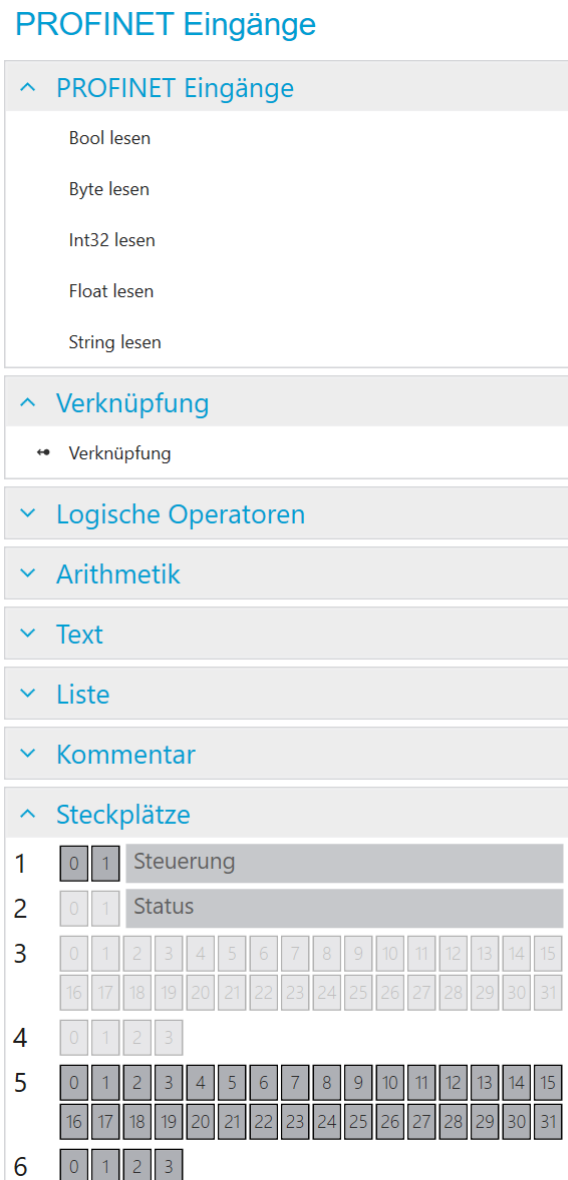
PROFINET Eingänge

^ PROFINET Eingänge

Bool lesen

Byte lesen

Int32 lesen

Float lesen

String lesen

^ Verknüpfung

Verknüpfung

˅ Logische Operatoren

˅ Arithmetik

˅ Text

˅ Liste

˅ Kommentar

^ Steckplätze

1 0 1 Steuerung

2 0 1 Status

3 0 1 2 3 4 5 6 7 8 9 10 11 12 13 14 15 16 17 18 19 20 21 22 23 24 25 26 27 28 29 30 31

4 0 1 2 3

5 0 1 2 3 4 5 6 7 8 9 10 11 12 13 14 15 16 17 18 19 20 21 22 23 24 25 26 27 28 29 30 31

6 0 1 2 3